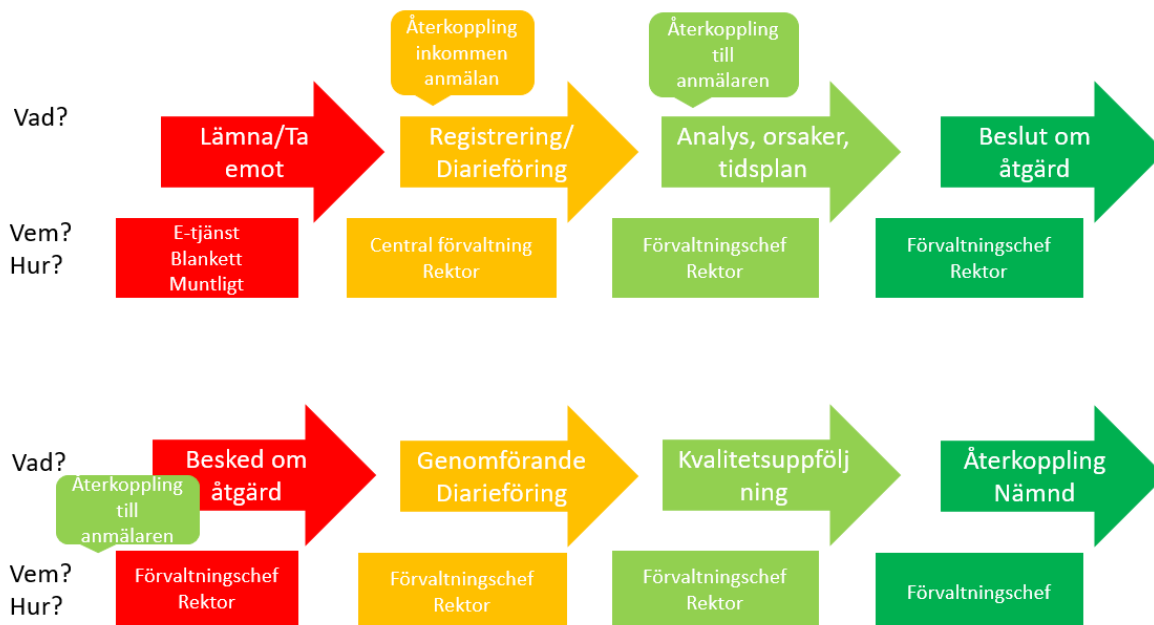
Vad?

Lämna/Ta emot

Återkoppling inkommen anmälan

Registrering/ Diarieföring

Återkoppling till anmälaren

Analys, orsaker, tidsplan

Beslut om åtgärd

Vem? Hur?

E-tjänst Blankett Muntligt

Central förvaltning Rektor

Förvaltningschef Rektor

Förvaltningschef Rektor

Vad?

Besked om åtgärd

Återkoppling till anmälaren

Genomförande Diarieföring

Kvalitetsuppföljning

Återkoppling Nämnd

Vem? Hur?

Förvaltningschef Rektor

Förvaltningschef Rektor

Förvaltningschef Rektor

Förvaltningschef